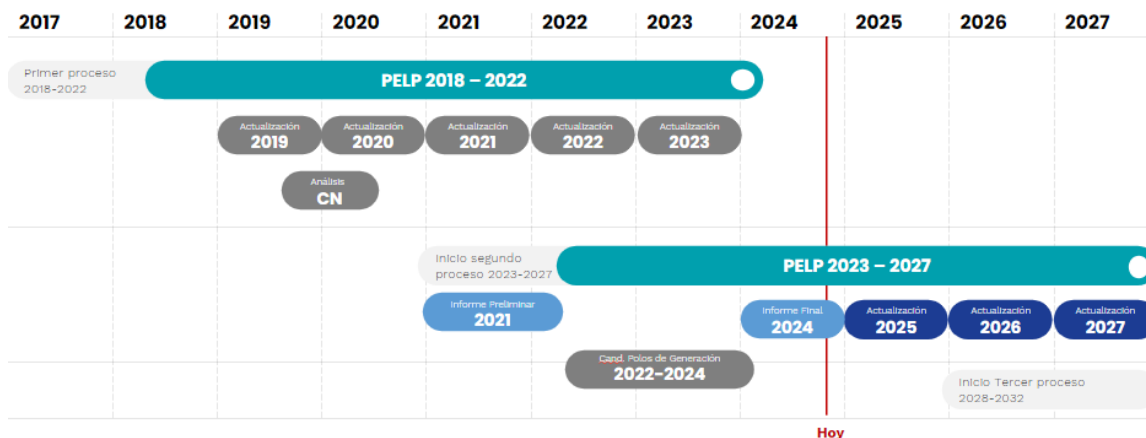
2017 2018 2019 2020 2021 2022 2023 2024 2025 2026 2027

Primer proceso 2018-2022

PELP 2018 – 2022

Actualización 2019

Actualización 2020

Actualización 2021

Actualización 2022

Actualización 2023

Análisis CN

Inicio segundo proceso 2023-2027

PELP 2023 – 2027

Informe Preliminar 2021

Informe Final 2024

Actualización 2025

Actualización 2026

Actualización 2027

Cand. Polos de Generación 2022-2024

Inicio Tercer proceso 2028-2032

Hoy